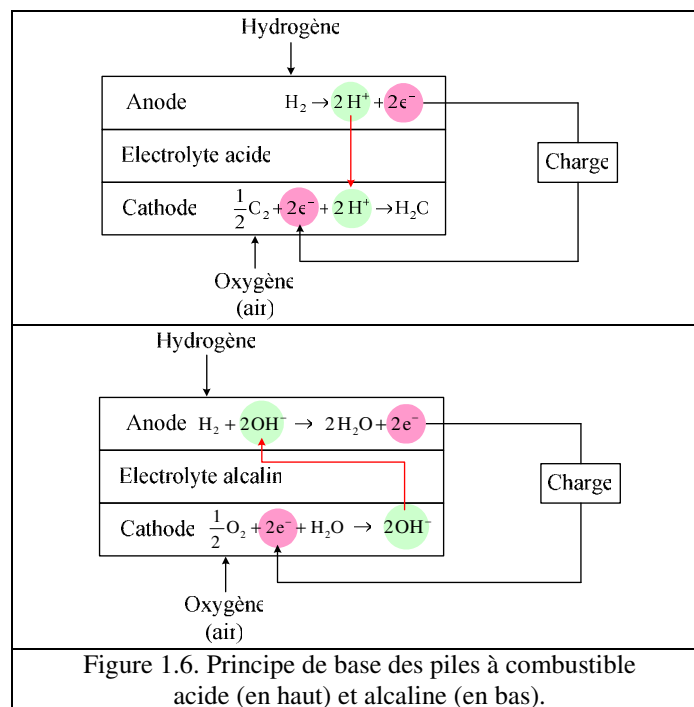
Hydrogène

Anode $H_2 \rightarrow 2H^+ + 2e^-$

Electrolyte acide

Charge

Cathode $\frac{1}{2}C_2 + 2e^- + 2H^+ \rightarrow H_2C$

Oxygène
(air)

Hydrogène

Anode $H_2 + 2OH^- \rightarrow 2H_2O + 2e^-$

Electrolyte alcalin

Charge

Cathode $\frac{1}{2}O_2 + 2e^- + H_2O \rightarrow 2OH^-$

Oxygène
(air)

Figure 1.6. Principe de base des piles à combustible acide (en haut) et alcaline (en bas).